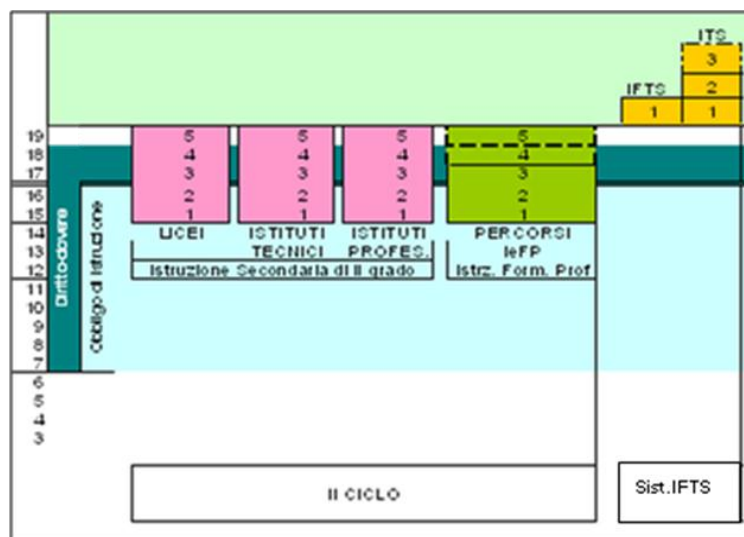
ITS
3
2
1
IFTS
1

19
18
17
16
15
14
13
12
11
10
9
8
7
6
5
4
3

Diritto-dovere

Obbligo di istruzione

5
4
3
2
1
LICEI

5
4
3
2
1
ISTITUTI TECNICI

5
4
3
2
1
ISTITUTI PROFES.

Istruzione Secondaria di II grado

5
4
3
2
1
PERCORSI IeFP

Istrz. Form. Prof

II CICLO

Sist.IFTS